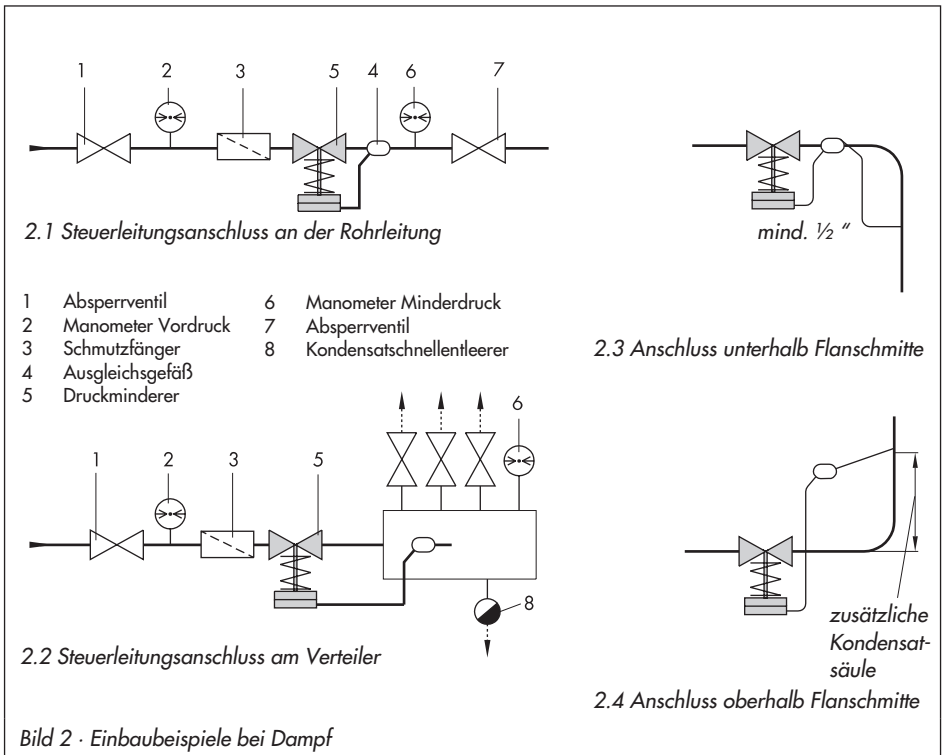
1 2 3 5 4 6 7

2.1 Steuerleitungsanschluss an der Rohrleitung

mind. ½ "

1 Absperrventil
2 Manometer Vordruck
3 Schmutzfänger
4 Ausgleichsgefäß
5 Druckminderer
6 Manometer Minderdruck
7 Absperrventil
8 Kondensatschnellentleerer

2.3 Anschluss unterhalb Flanschmitte

1 2 3 5 6 8

2.2 Steuerleitungsanschluss am Verteiler

zusätzliche Kondensatsäule

2.4 Anschluss oberhalb Flanschmitte

Bild 2 · Einbaubeispiele bei Dampf